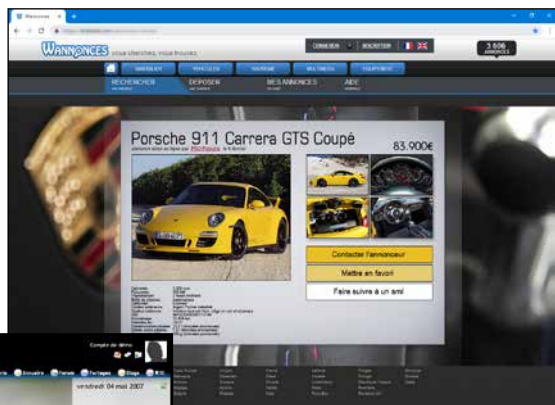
Wannonces

WANNONCES vous cherchez, vous trouvez

CONNEXION | INSCRIPTION

3 606 ANNONCES

IMMOBILIER | VEHICULES | MAISON | MULTIMEDIA | EQUIPEMENT

RECHERCHER | DEPOSER | MES ANNONCES | AIDE

Porsche 911 Carrera GTS Coupé

83.900€

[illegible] Michaels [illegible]

Contacter l'annonceur

Mettre en favori

Faire suivre à un ami

Compte de démo

Annuaire | Forum | Partages | Blogs

vendredi 04 mai 2007